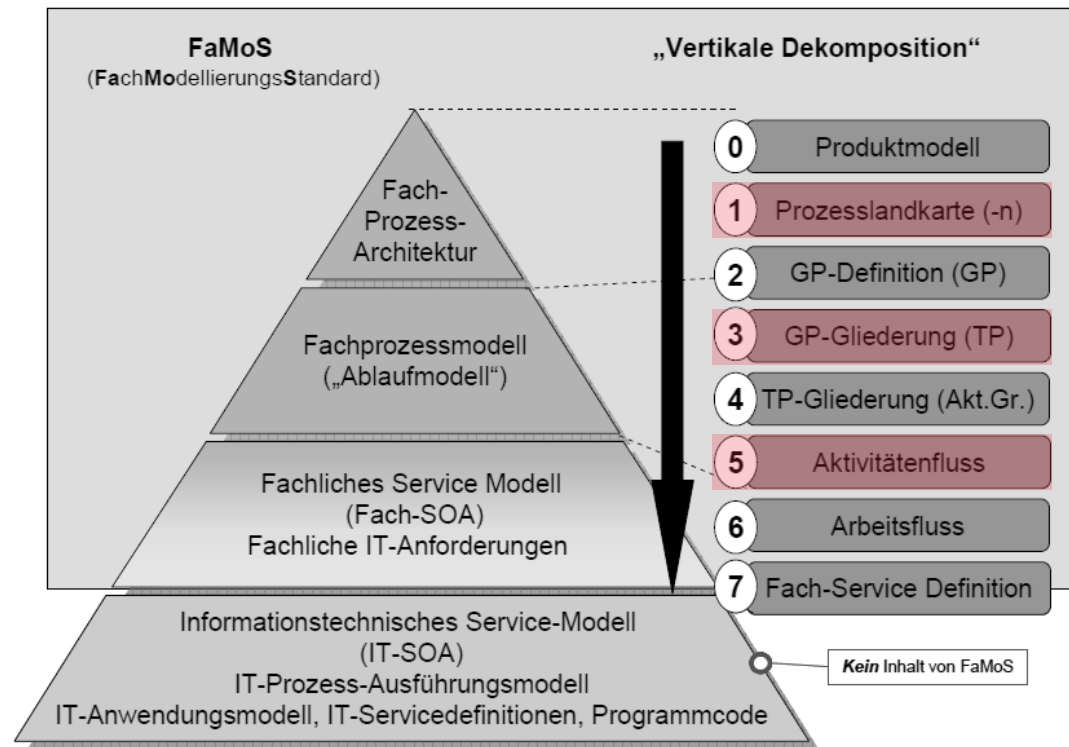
FaMoS
(FachModellierungsStandard)

„Vertikale Dekomposition“

Fach-Prozess-Architektur

Fachprozessmodell („Ablaufmodell“)

Fachliches Service Modell (Fach-SOA) Fachliche IT-Anforderungen

Informationstechnisches Service-Modell (IT-SOA) IT-Prozess-Ausführungsmodell IT-Anwendungsmodell, IT-Servicedefinitionen, Programmcode

0 Produktmodell
1 Prozesslandkarte (-n)
2 GP-Definition (GP)
3 GP-Gliederung (TP)
4 TP-Gliederung (Akt.Gr.)
5 Aktivitätenfluss
6 Arbeitsfluss
7 Fach-Service Definition

Kein Inhalt von FaMoS